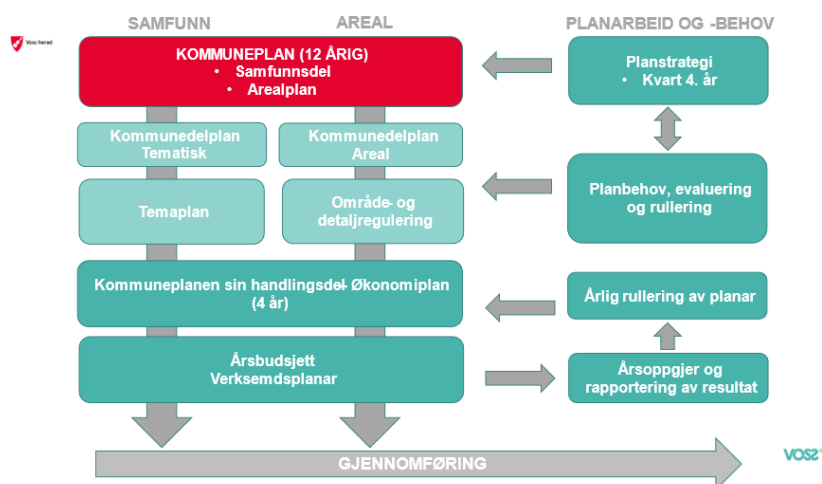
Voss herad

SAMFUNN

AREAL

PLANARBEID OG -BEHOV

KOMMUNEPLAN (12 ÅRIG)
• Samfunnsdel
• Arealplan

Planstrategi
• Kvart 4. år

Kommunedelplan Tematisk

Kommunedelplan Areal

Temaplan

Område- og detaljregulering

Planbehov, evaluering og rullering

Kommuneplanen sin handlingsdel- Økonomiplan (4 år)

Årlig rullering av planar

Årsbudsjett
Verksemdsplanar

Årsoppgjer og rapportering av resultat

GJENNOMFØRING

VOSS